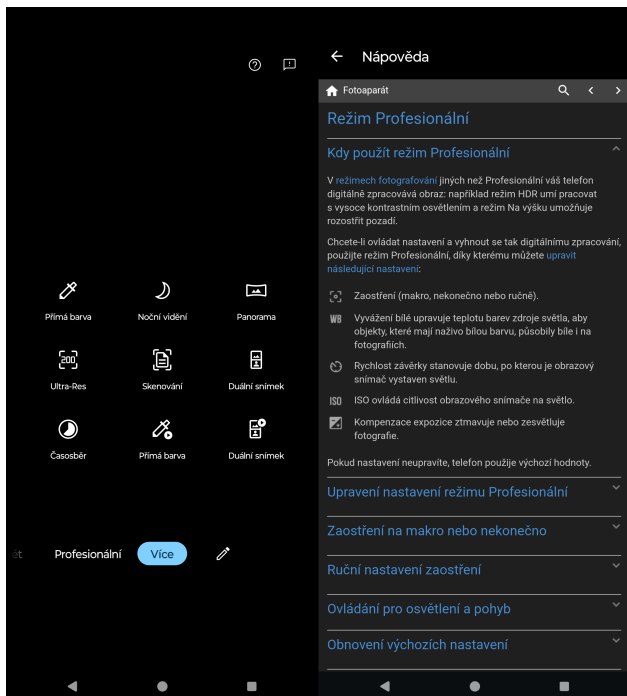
Přímá barva
Noční vidění
Panorama

Ultra-Res
Skenování
Duální snímek

Časosběr
Přímá barva
Duální snímek

ět
Profesionální
Více

← Nápověda

Fotoaparát

Režim Profesionální

Kdy použít režim Profesionální

V režimech fotografování jiných než Profesionální váš telefon digitálně zpracovává obraz: například režim HDR umí pracovat s vysoce kontrastním osvětlením a režim Na výšku umožňuje rozostřit pozadí.

Chcete-li ovládat nastavení a vyhnout se tak digitálnímu zpracování, použijte režim Profesionální, díky kterému můžete upravit následující nastavení:

Zaostření (makro, nekonečno nebo ručně).

WB Vyvážení bílé upravuje teplotu barev zdroje světla, aby objekty, které mají naživo bílou barvu, působily bíle i na fotografiích.

Rychlost závěrky stanovuje dobu, po kterou je obrazový snímač vystaven světlu.

ISO ISO ovládá citlivost obrazového snímače na světlo.

Kompenzace expozice ztmavuje nebo zesvětluje fotografie.

Pokud nastavení neupravíte, telefon použije výchozí hodnoty.

Upravení nastavení režimu Profesionální

Zaostření na makro nebo nekonečno

Ruční nastavení zaostření

Ovládání pro osvětlení a pohyb

Obnovení výchozích nastavení